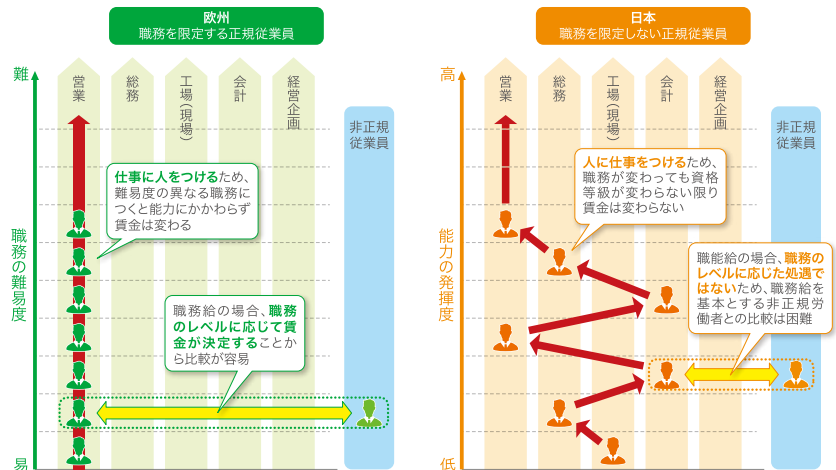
欧州
職務を限定する正規従業員

難
職務の難易度
易

営業
総務
工場(現場)
会計
経営企画
非正規従業員

仕事に人をつけるため、難易度の異なる職務につくと能力にかかわらず賃金は変わる

職務給の場合、職務のレベルに応じて賃金が決定することから比較が容易

日本
職務を限定しない正規従業員

高
能力の発揮度
低

営業
総務
工場(現場)
会計
経営企画
非正規従業員

人に仕事をつけるため、職務が変わっても資格等級が変わらない限り賃金は変わらない

職能給の場合、職務のレベルに応じた処遇ではないため、職務給を基本とする非正規労働者との比較は困難